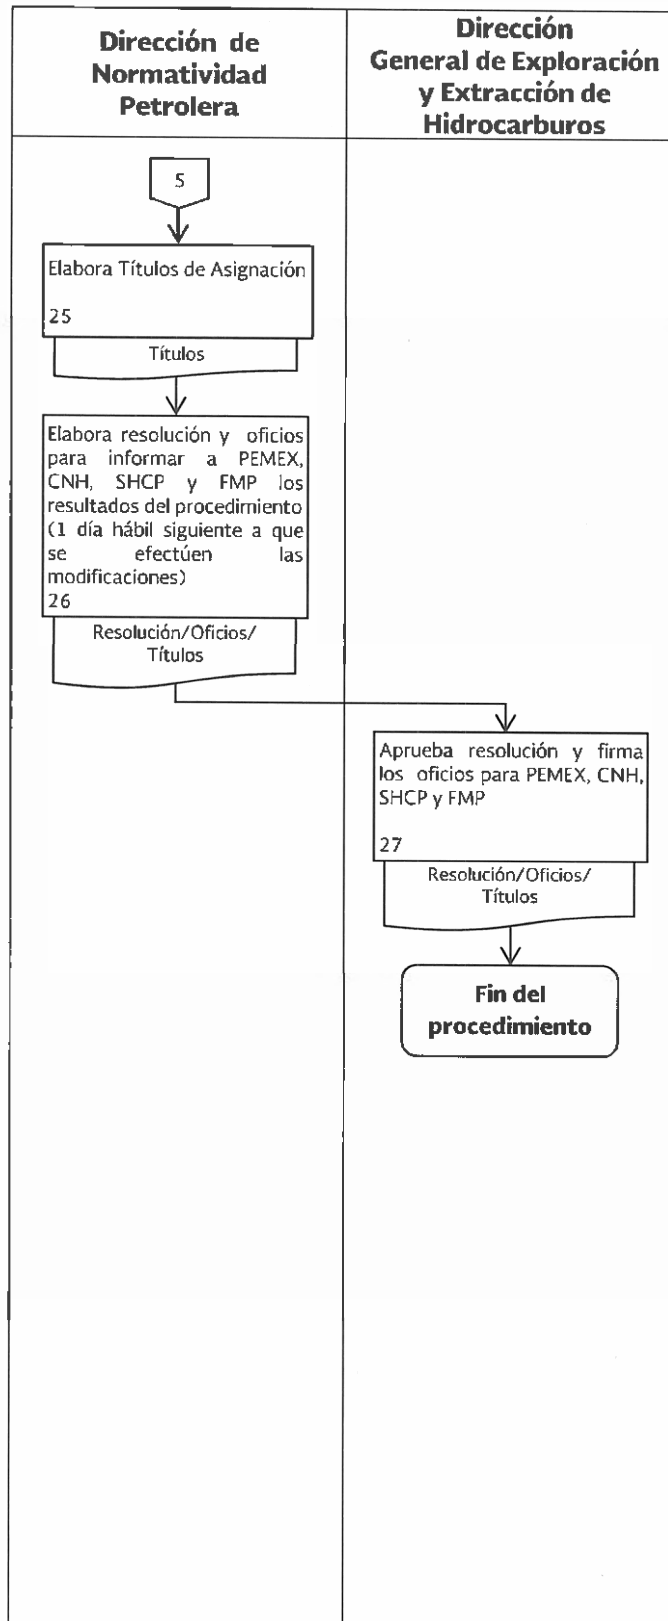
| Dirección de Normatividad Petrolera | Dirección General de Exploración y Extracción de Hidrocarburos |
|---|---|

5

Elabora Títulos de Asignación

25

Títulos

Elabora resolución y oficios para informar a PEMEX, CNH, SHCP y FMP los resultados del procedimiento (1 día hábil siguiente a que se efectúen las modificaciones)

26

Resolución/Oficios/ Títulos

Aprueba resolución y firma los oficios para PEMEX, CNH, SHCP y FMP

27

Resolución/Oficios/ Títulos

Fin del procedimiento